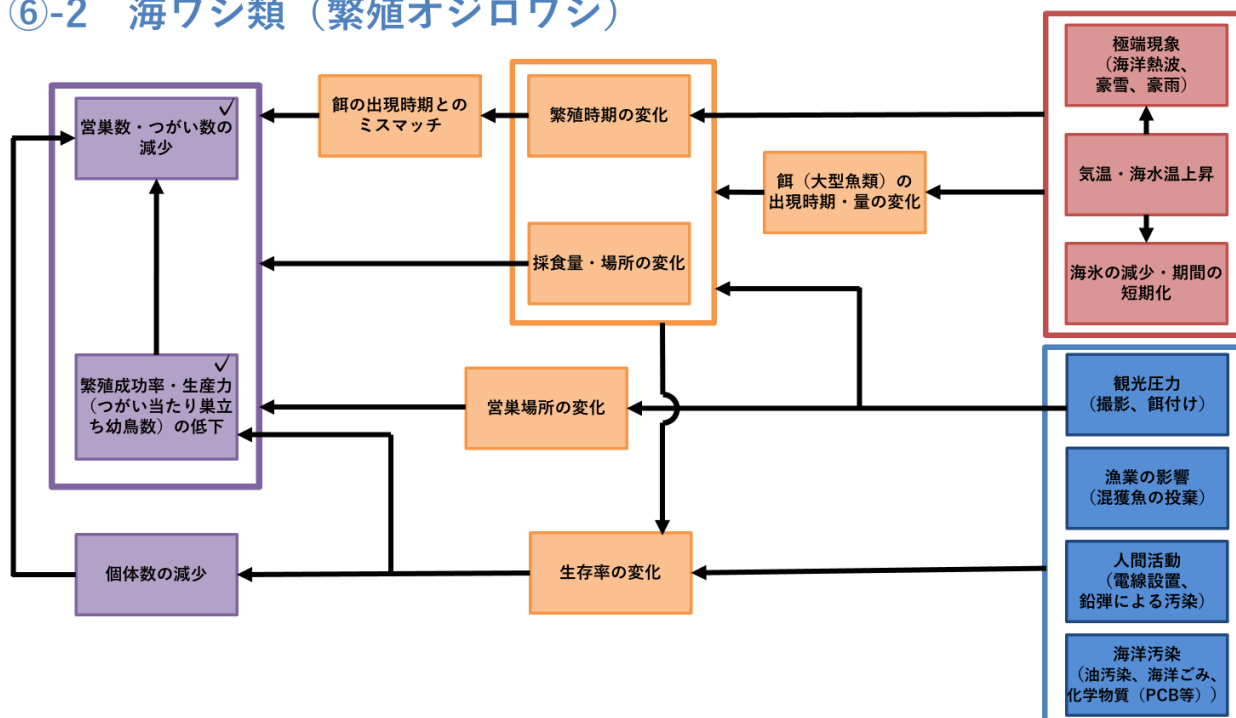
⑥-2 海ワシ類（繁殖オジロワシ）

営巣数・つがい数の減少 ✓

繁殖成功率・生産力（つがい当たり巣立ち幼鳥数）の低下 ✓

個体数の減少

餌の出現時期とのミスマッチ

繁殖時期の変化

採食量・場所の変化

餌（大型魚類）の出現時期・量の変化

営巣場所の変化

生存率の変化

極端現象（海洋熱波、豪雪、豪雨）

気温・海水温上昇

海氷の減少・期間の短期化

観光圧力（撮影、餌付け）

漁業の影響（混獲魚の投棄）

人間活動（電線設置、鉛弾による汚染）

海洋汚染（油汚染、海洋ごみ、化学物質（PCB等））